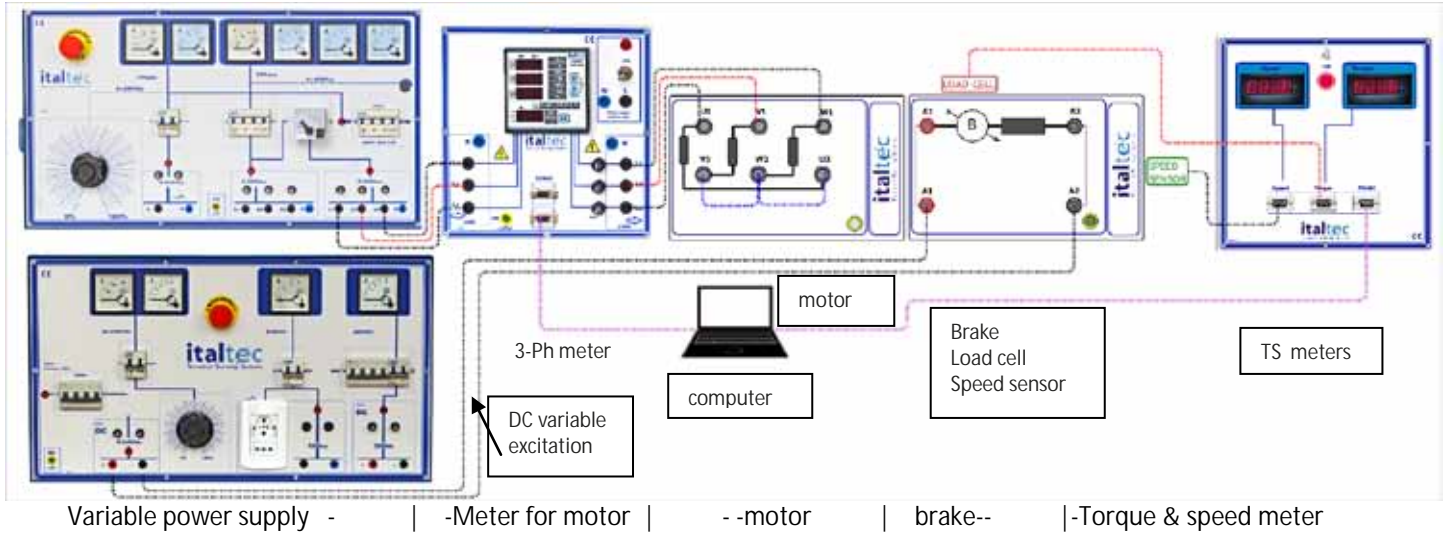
italtec

italtec

italtec

italtec

italtec

italtec

LOAD CELL

SPEED SENSOR

U1 V1 W1

Y2 W2 U2

A1 A2

B

motor

3-Ph meter

computer

Brake
Load cell
Speed sensor

TS meters

DC variable excitation

Variable power supply - | -Meter for motor | - -motor | brake-- |-Torque & speed meter